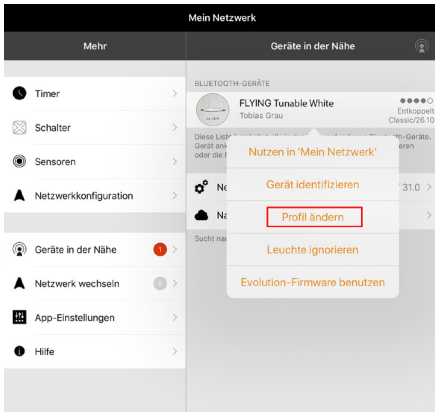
Mein Netzwerk

Mehr

Timer

Schalter

Sensoren

Netzwerkkonfiguration

Geräte in der Nähe 1

Netzwerk wechseln

App-Einstellungen

Hilfe

Geräte in der Nähe

BLUETOOTH-GERÄTE

FLYING Tunable White
Tobias Grau

Entkoppelt
Classic/26.10

Diese Liste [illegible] Bluetooth-Geräte. Gerät an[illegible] oder die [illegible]

No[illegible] 31.0

Na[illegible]

Sucht na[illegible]

Nutzen in 'Mein Netzwerk'

Gerät identifizieren

Profil ändern

Leuchte ignorieren

Evolution-Firmware benutzen